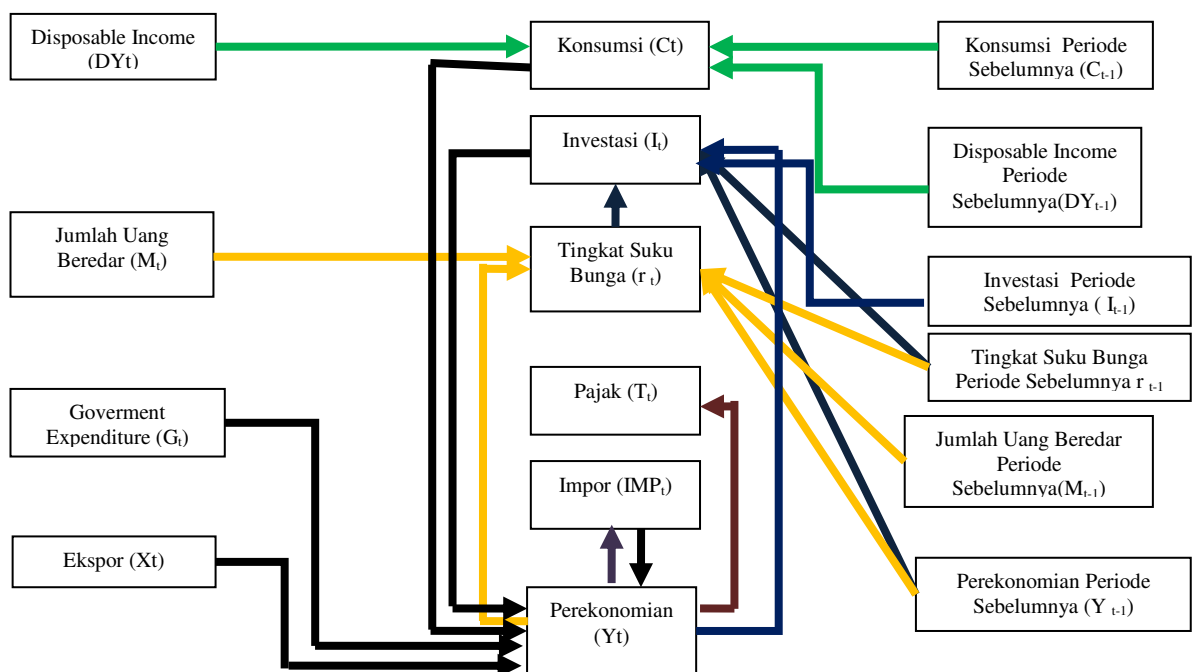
Disposable Income (DYt)

Konsumsi (Ct)

Konsumsi Periode Sebelumnya ($C_{t-1}$)

Investasi ($I_t$)

Disposable Income Periode Sebelumnya($DY_{t-1}$)

Jumlah Uang Beredar ($M_t$)

Tingkat Suku Bunga ($r_t$)

Investasi Periode Sebelumnya ( $I_{t-1}$)

Tingkat Suku Bunga Periode Sebelumnya $r_{t-1}$

Pajak ($T_t$)

Goverment Expenditure ($G_t$)

Jumlah Uang Beredar Periode Sebelumnya($M_{t-1}$)

Impor ($IMP_t$)

Ekspor (Xt)

Perekonomian (Yt)

Perekonomian Periode Sebelumnya ($Y_{t-1}$)